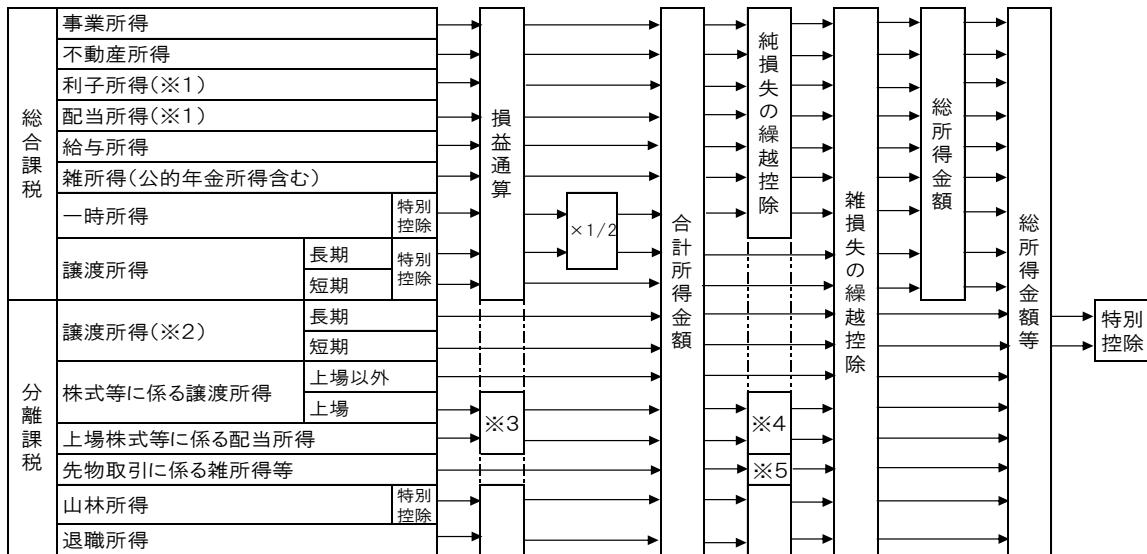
| | | | |
|---|---|---|---|
| 総合課税 | 事業所得 | | |
| | 不動産所得 | | |
| | 利子所得(※1) | | |
| | 配当所得(※1) | | |
| | 給与所得 | | |
| | 雑所得(公的年金所得含む) | | |
| | 一時所得 | | 特別控除 |
| | 譲渡所得 | 長期 | 特別控除 |
| | | 短期 | |
| 分離課税 | 譲渡所得(※2) | 長期 | |
| | | 短期 | |
| | 株式等に係る譲渡所得 | 上場以外 | |
| | | 上場 | |
| | 上場株式等に係る配当所得 | | |
| | 先物取引に係る雑所得等 | | |
| | 山林所得 | | 特別控除 |
| | 退職所得 | | |

損益通算

×1/2

※3

合計所得金額

純損失の繰越控除

※4

※5

雑損失の繰越控除

総所得金額

総所得金額等

特別控除